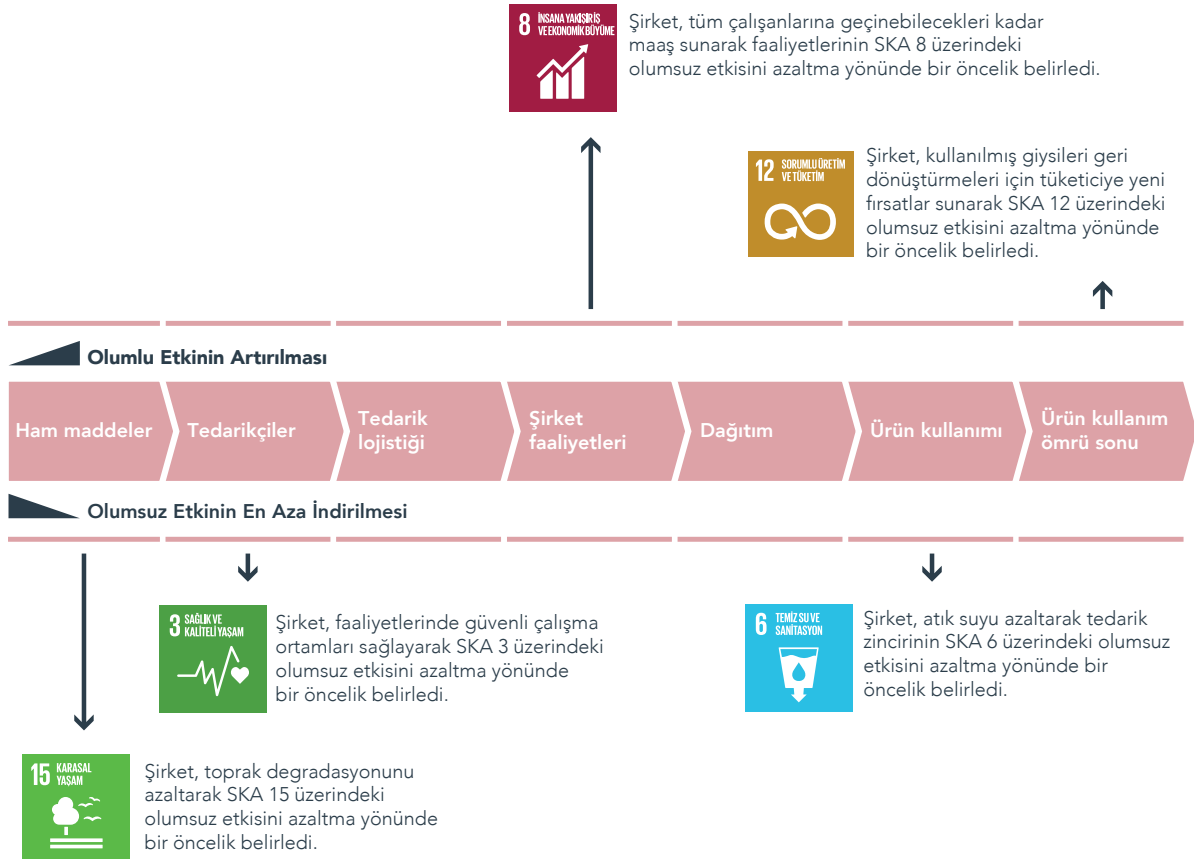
8 İNSANA YAKIŞIR İŞ VE EKONOMİK BÜYÜME

Şirket, tüm çalışanlarına geçinebilecekleri kadar maaş sunarak faaliyetlerinin SKA 8 üzerindeki olumsuz etkisini azaltma yönünde bir öncelik belirledi.

12 SORUMLU ÜRETİM VE TÜKETİM

Şirket, kullanılmış giysileri geri dönüştürmeleri için tüketiciye yeni fırsatlar sunarak SKA 12 üzerindeki olumsuz etkisini azaltma yönünde bir öncelik belirledi.

Olumlu Etkinin Artırılması

Ham maddeler | Tedarikçiler | Tedarik lojistiği | Şirket faaliyetleri | Dağıtım | Ürün kullanımı | Ürün kullanım ömrü sonu

Olumsuz Etkinin En Aza İndirilmesi

3 SAĞLIK VE KALİTELİ YAŞAM

Şirket, faaliyetlerinde güvenli çalışma ortamları sağlayarak SKA 3 üzerindeki olumsuz etkisini azaltma yönünde bir öncelik belirledi.

6 TEMİZ SU VE SANİTASYON

Şirket, atık suyu azaltarak tedarik zincirinin SKA 6 üzerindeki olumsuz etkisini azaltma yönünde bir öncelik belirledi.

15 KARASAL YAŞAM

Şirket, toprak degradasyonunu azaltarak SKA 15 üzerindeki olumsuz etkisini azaltma yönünde bir öncelik belirledi.